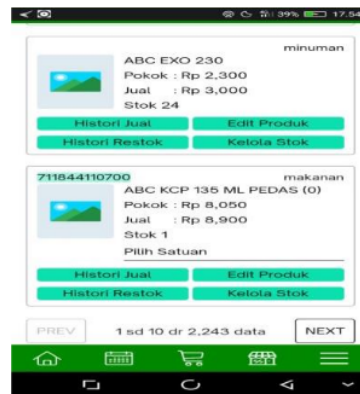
39% 17.54

minuman
ABC EXO 230
Pokok : Rp 2,300
Jual : Rp 3,000
Stok 24
Histori Jual
Edit Produk
Histori Restok
Kelola Stok

711844110700
makanan
ABC KCP 135 ML PEDAS (0)
Pokok : Rp 8,050
Jual : Rp 8,900
Stok 1
Pilih Satuan
Histori Jual
Edit Produk
Histori Restok
Kelola Stok

PREV
1 sd 10 dr 2,243 data
NEXT